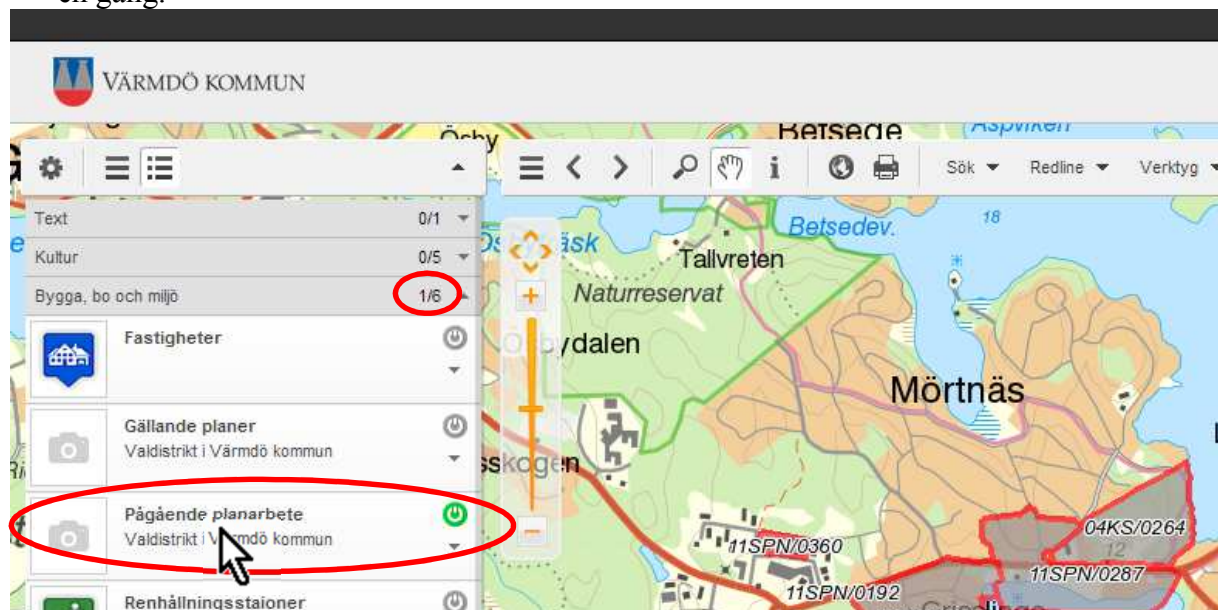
VÄRMDÖ KOMMUN

Betsede
Aspviken
Ösby

Sök
Redline
Verktyg

Text 0/1
Kultur 0/5
Bygga, bo och miljö 1/6

Fastigheter

Gällande planer
Valdistrikt i Värmdö kommun

Pågående planarbete
Valdistrikt i Värmdö kommun

Renhållningsstaioner

Betsedev.
18
Tallvreten
Naturreservat
Ösbydalen
Mörtnäs
skogen
11SPN/0360
11SPN/0192
04KS/0264
12
11SPN/0287